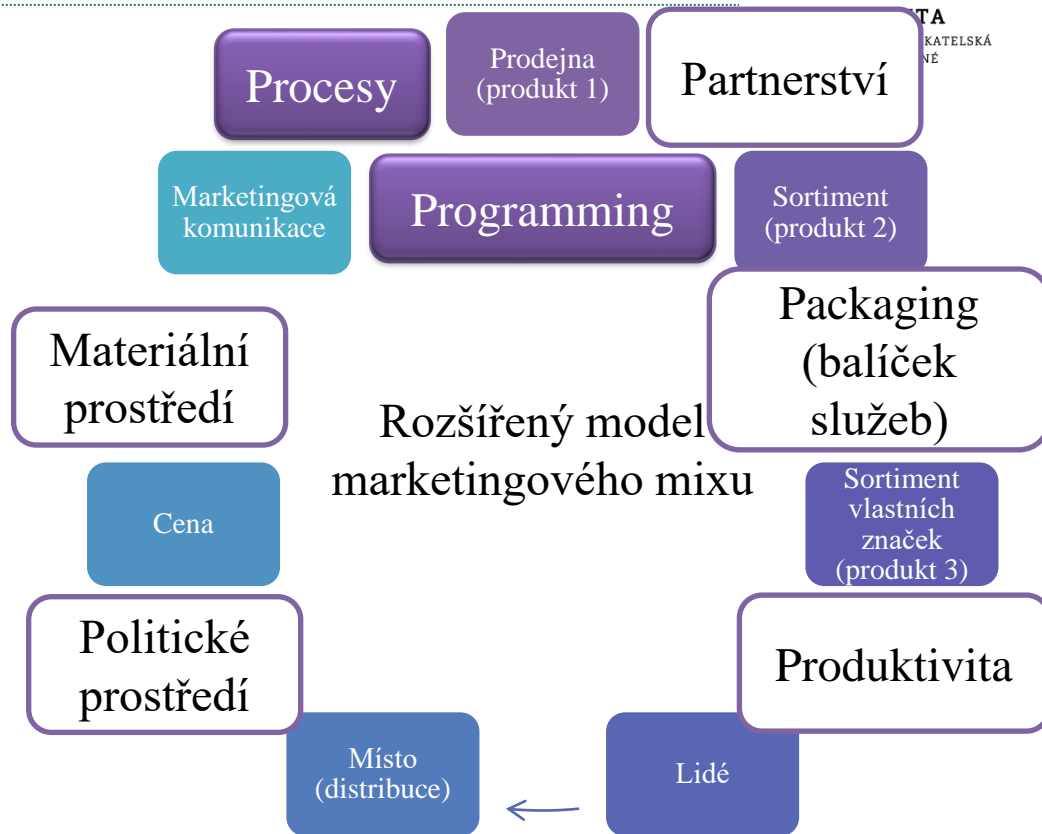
TA
KATELSKÁ
NÉ

Procesy

Prodejna (produkt 1)

Partnerství

Marketingová komunikace

Programming

Sortiment (produkt 2)

Packaging (balíček služeb)

Materiální prostředí

Rozšířený model marketingového mixu

Cena

Sortiment vlastních značek (produkt 3)

Politické prostředí

Produktivita

Místo (distribuce)

Lidé